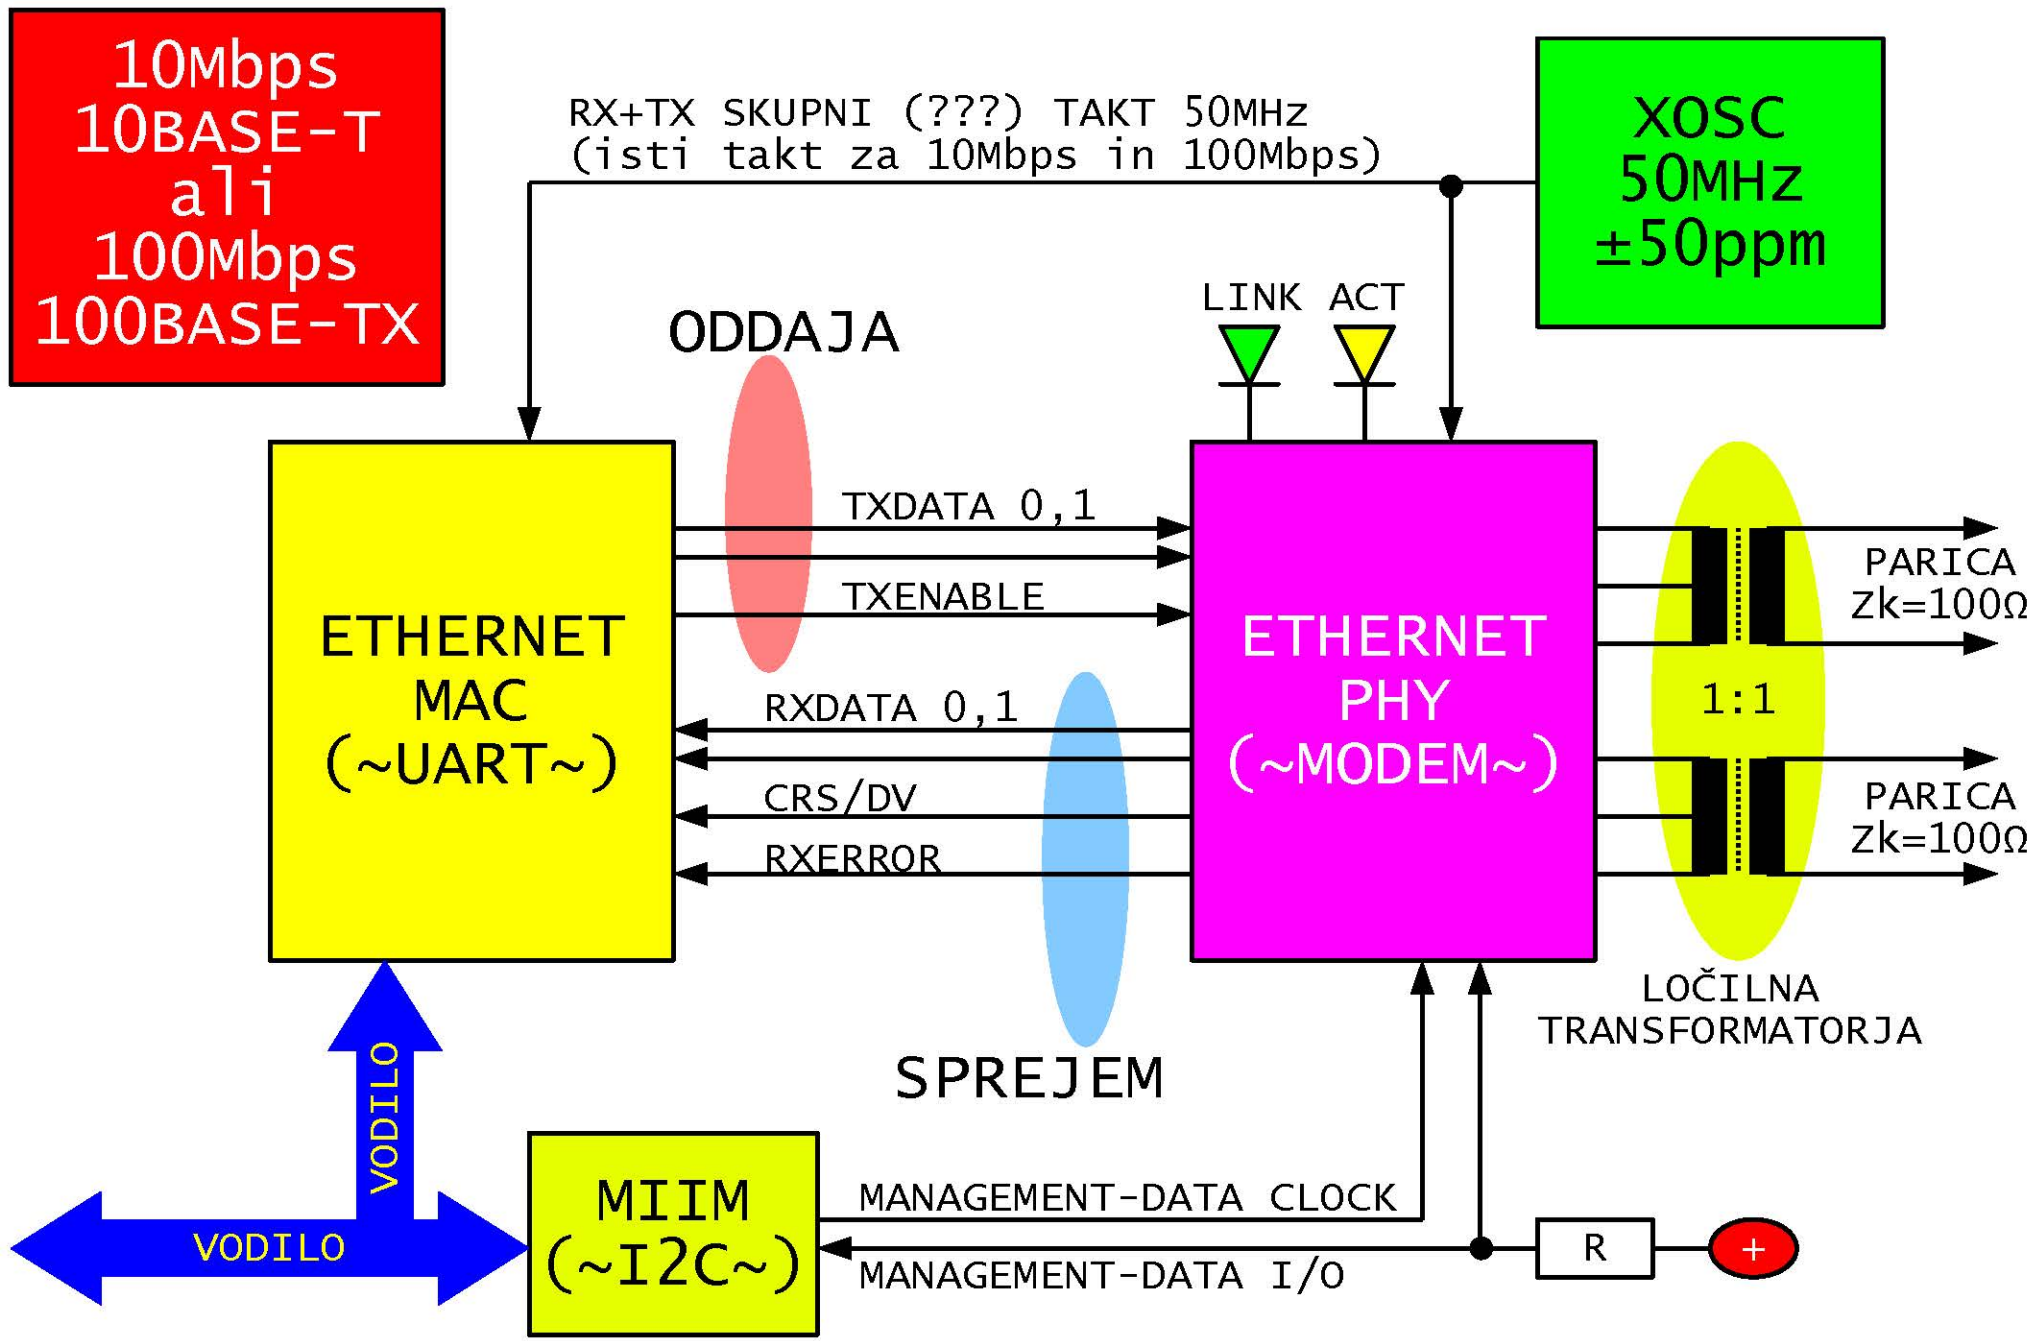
10Mbps
10BASE-T
ali
100Mbps
100BASE-TX

RX+TX SKUPNI (???) TAKT 50MHz
(isti takt za 10Mbps in 100Mbps)

XOSC
50MHz
±50ppm

ODDAJA

LINK ACT

TXDATA 0,1

TXENABLE

ETHERNET
MAC
(~UART~)

ETHERNET
PHY
(~MODEM~)

RXDATA 0,1

CRS/DV

RXERROR

PARICA
Zk=100Ω

1:1

PARICA
Zk=100Ω

LOČILNA
TRANSFORMATORJA

SPREJEM

VODILO

VODILO

MIIM
(~I2C~)

MANAGEMENT-DATA CLOCK

MANAGEMENT-DATA I/O

R

+